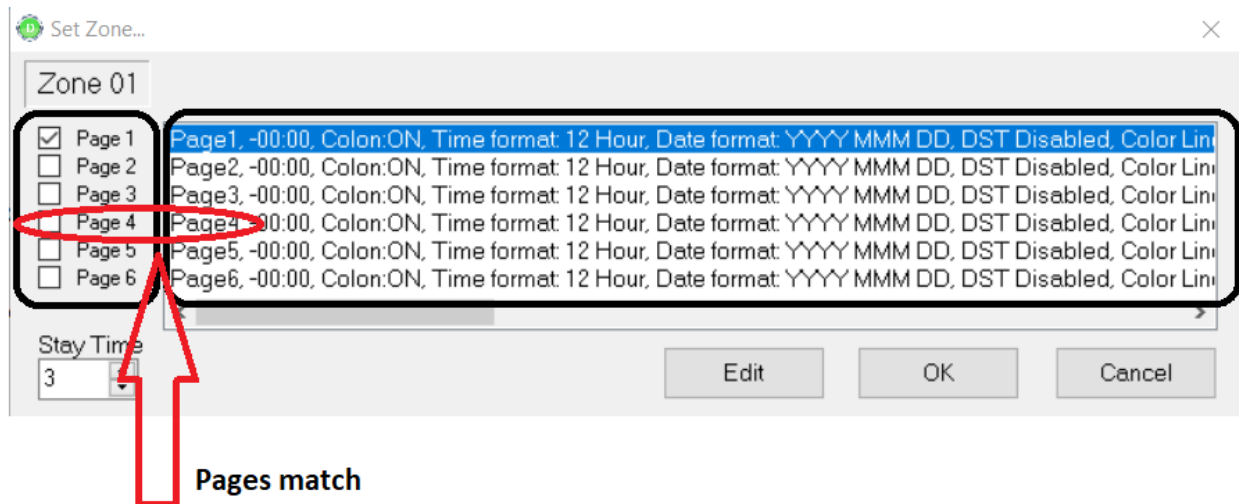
Set Zone...

Zone 01

Page 1
Page 2
Page 3
Page 4
Page 5
Page 6

Page1, -00:00, Colon:ON, Time format: 12 Hour, Date format: YYYY MMM DD, DST Disabled, Color Lin
Page2, -00:00, Colon:ON, Time format: 12 Hour, Date format: YYYY MMM DD, DST Disabled, Color Lin
Page3, -00:00, Colon:ON, Time format: 12 Hour, Date format: YYYY MMM DD, DST Disabled, Color Lin
Page4, -00:00, Colon:ON, Time format: 12 Hour, Date format: YYYY MMM DD, DST Disabled, Color Lin
Page5, -00:00, Colon:ON, Time format: 12 Hour, Date format: YYYY MMM DD, DST Disabled, Color Lin
Page6, -00:00, Colon:ON, Time format: 12 Hour, Date format: YYYY MMM DD, DST Disabled, Color Lin

Stay Time
3

Edit
OK
Cancel

Pages match